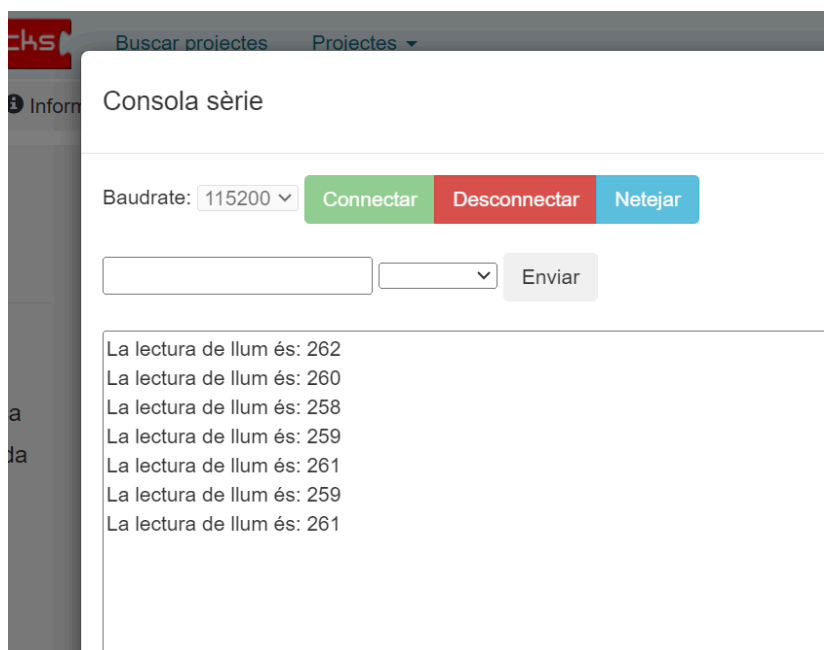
cks

Buscar projectes Projectes ▾

Inform

a

da

Consola sèrie

Baudrate: 115200

Connectar Desconnectar Netejar

Enviar

La lectura de llum és: 262
La lectura de llum és: 260
La lectura de llum és: 258
La lectura de llum és: 259
La lectura de llum és: 261
La lectura de llum és: 259
La lectura de llum és: 261